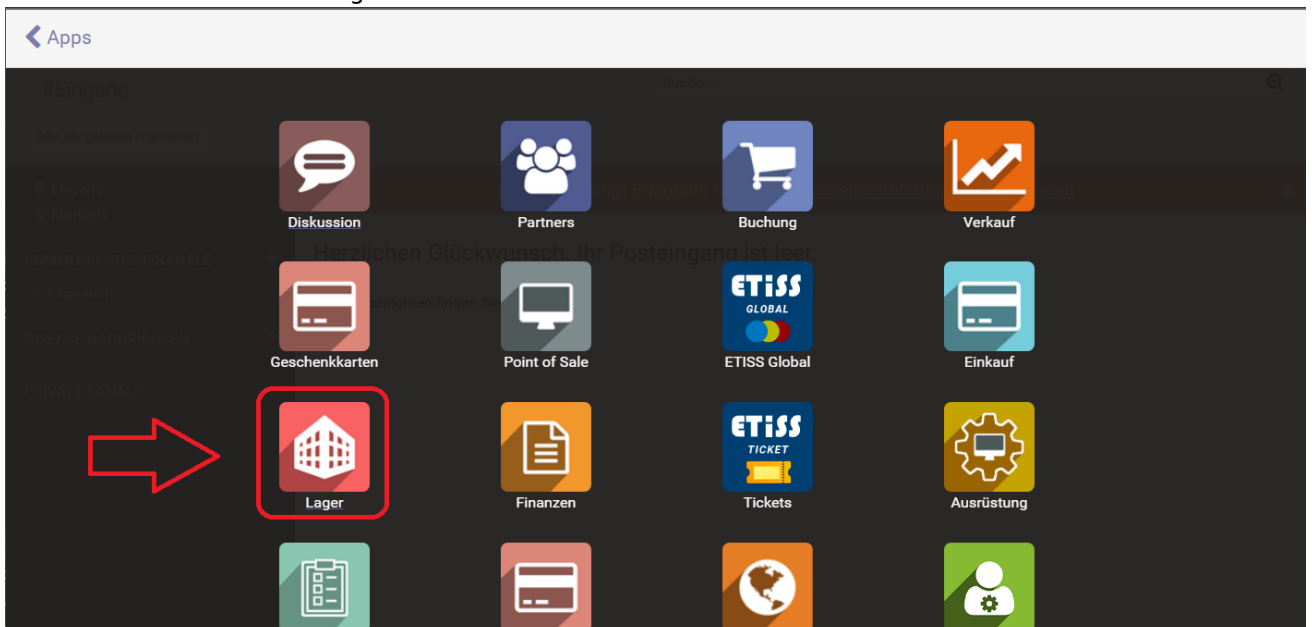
Apps

#Eingang

Suche...

Alle als gelesen markieren

Eingang
Markiert

KOMMUNIKATIONSKANÄLE

Allgemein

DIREKTE NACHRICHTEN

PRIVATE KANÄLE

Herzlichen Glückwunsch, Ihr Posteingang ist leer.

Diskussion
Partners
Buchung
Verkauf

Geschenkkarten
Point of Sale
ETISS GLOBAL
ETISS Global
Einkauf

Lager
Finanzen
ETISS TICKET
Tickets
Ausrüstung